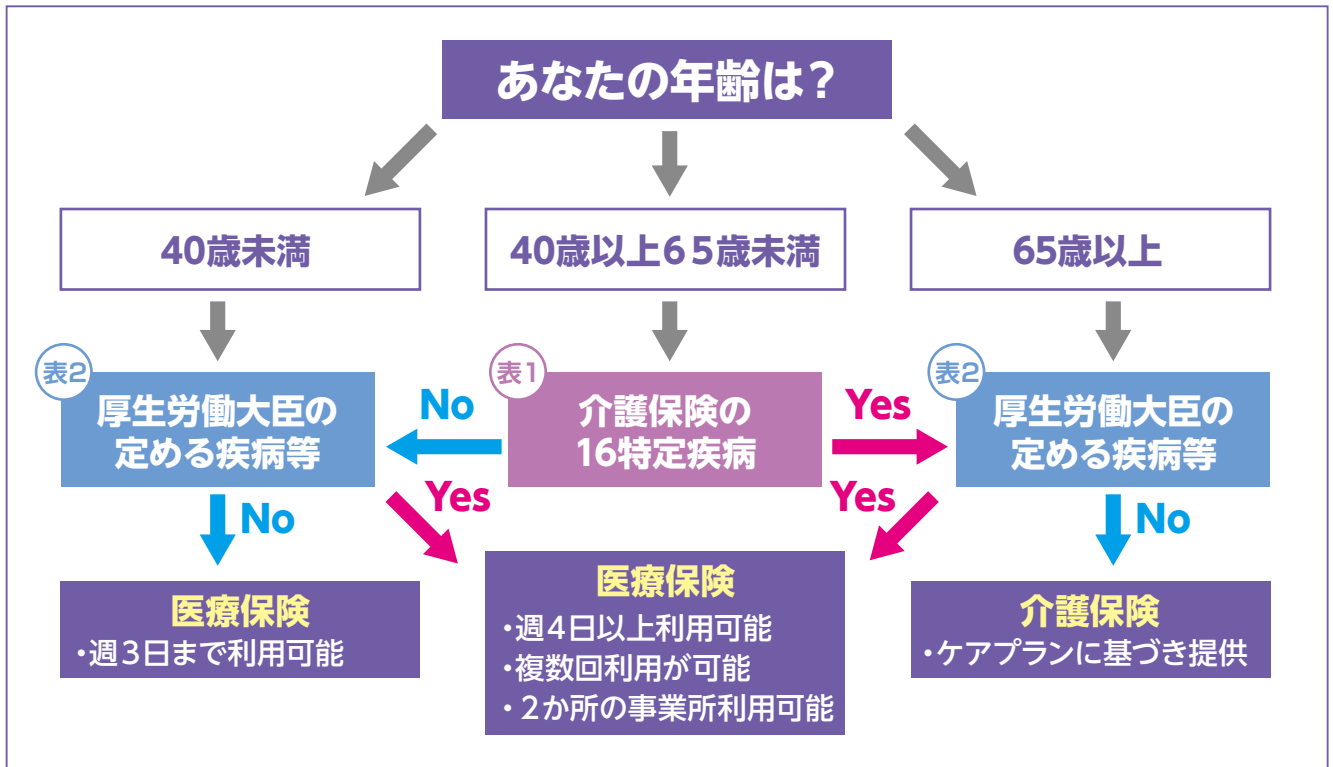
あなたの年齢は？

40歳未満

40歳以上65歳未満

65歳以上

表2
厚生労働大臣の定める疾病等

表1
介護保険の16特定疾病

表2
厚生労働大臣の定める疾病等

No

Yes

Yes

Yes

No

No

医療保険
・週3日まで利用可能

医療保険
・週4日以上利用可能
・複数回利用が可能
・2か所の事業所利用可能

介護保険
・ケアプランに基づき提供